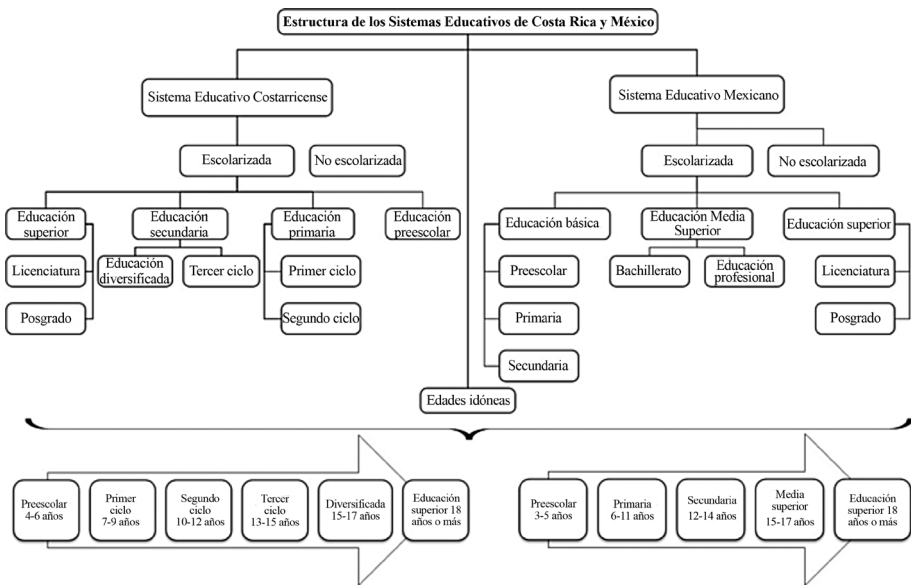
Estructura de los Sistemas Educativos de Costa Rica y México

Sistema Educativo Costarricense

Escolarizada

No escolarizada

Educación superior

Licenciatura

Posgrado

Educación secundaria

Educación diversificada

Tercer ciclo

Educación primaria

Primer ciclo

Segundo ciclo

Educación preescolar

Sistema Educativo Mexicano

Escolarizada

No escolarizada

Educación básica

Preescolar

Primaria

Secundaria

Educación Media Superior

Bachillerato

Educación profesional

Educación superior

Licenciatura

Posgrado

Edades idóneas

Preescolar 4-6 años

Primer ciclo 7-9 años

Segundo ciclo 10-12 años

Tercer ciclo 13-15 años

Diversificada 15-17 años

Educación superior 18 años o más

Preescolar 3-5 años

Primaria 6-11 años

Secundaria 12-14 años

Media superior 15-17 años

Educación superior 18 años o más